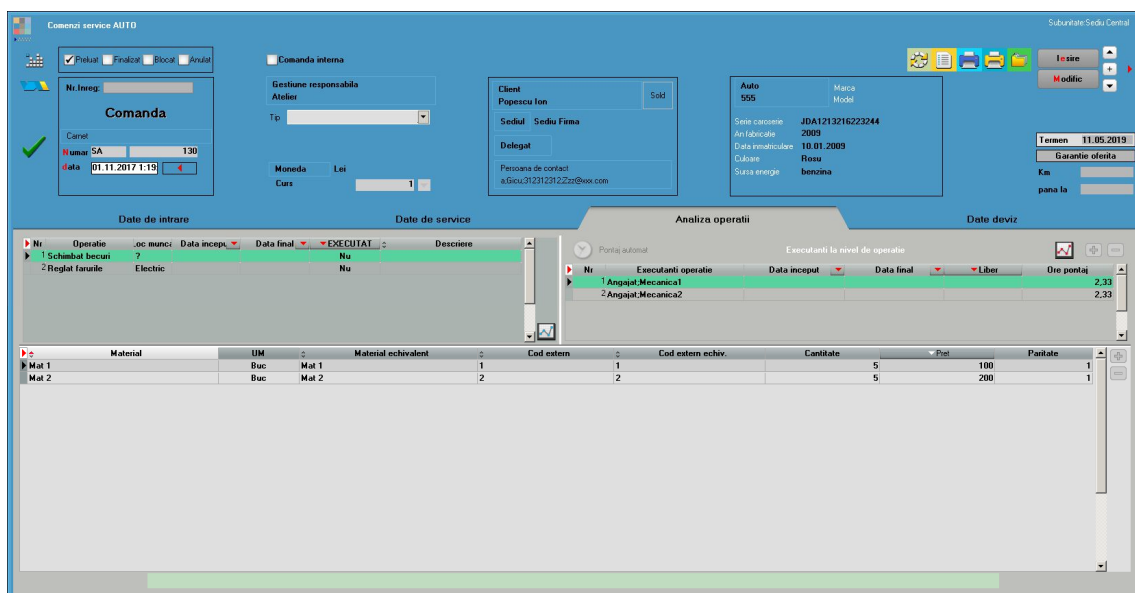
Comenzi service AUTO

Subunitate:Sediu Central

Preluat Finalizat Blocat Anulat

Comanda interna

Nr.Inreg:

Comanda

Carnet
Numar SA 130
data 01.11.2017 1:19

Gestiune responsabila
Atelier

Tip

Moneda Lei
Curs 1

Client
Popescu Ion
Sold

Sediul Sediu Firma

Delegat

Persoana de contact
a;Gicu;312312312;Zzz@xxx.com

Auto
555
Marca
Model

Serie caroserie JDA1213216223244
An fabricatie 2009
Data inmatriculare 10.01.2009
Culoare Rosu
Sursa energie benzina

Iesire
Modific

Termen 11.05.2019
Garantie oferita
Km
pana la

Date de intrare | Date de service | Analiza operatii | Date deviz

| Nr | Operatie | Loc munca | Data inceput | Data final | EXECUTAT | Descriere |
|---|---|---|---|---|---|---|
| 1 | Schimbat becuri | ? | | | Nu | |
| 2 | Reglat farurile | Electric | | | Nu | |

Pontaj automat

Executanti la nivel de operatie

| Nr | Executanti operatie | Data inceput | Data final | Liber | Ore pontaj |
|---|---|---|---|---|---|
| 1 | Angajat;Mecanica1 | | | | 2,33 |
| 2 | Angajat;Mecanica2 | | | | 2,33 |

| Material | UM | Material echivalent | Cod extern | Cod extern echiv. | Cantitate | Pret | Paritate |
|---|---|---|---|---|---|---|---|
| Mat 1 | Buc | Mat 1 | 1 | 1 | 5 | 100 | 1 |
| Mat 2 | Buc | Mat 2 | 2 | 2 | 5 | 200 | 1 |